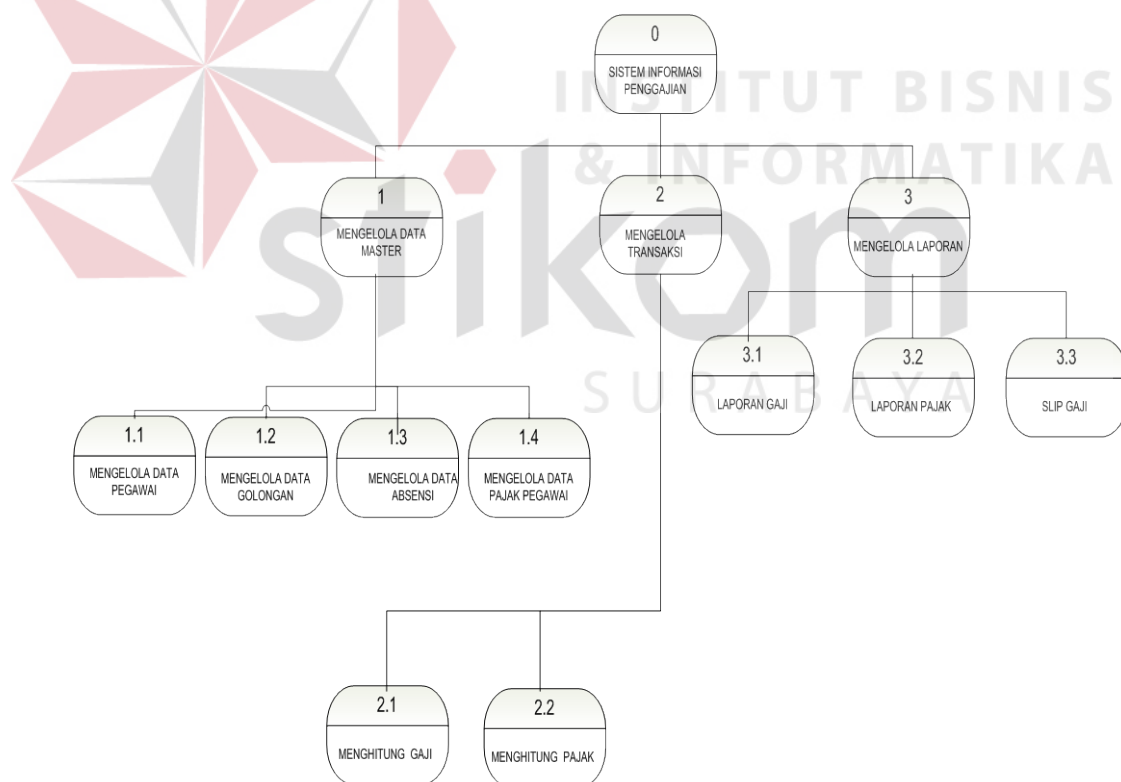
INSTITUT BISNIS & INFORMATIKA

stikom

SURABAYA

0
SISTEM INFORMASI PENGGAJIAN

1
MENGELOLA DATA MASTER

2
MENGELOLA TRANSAKSI

3
MENGELOLA LAPORAN

1.1
MENGELOLA DATA PEGAWAI

1.2
MENGELOLA DATA GOLONGAN

1.3
MENGELOLA DATA ABSENSI

1.4
MENGELOLA DATA PAJAK PEGAWAI

3.1
LAPORAN GAJI

3.2
LAPORAN PAJAK

3.3
SLIP GAJI

2.1
MENGHITUNG GAJI

2.2
MENGHITUNG PAJAK